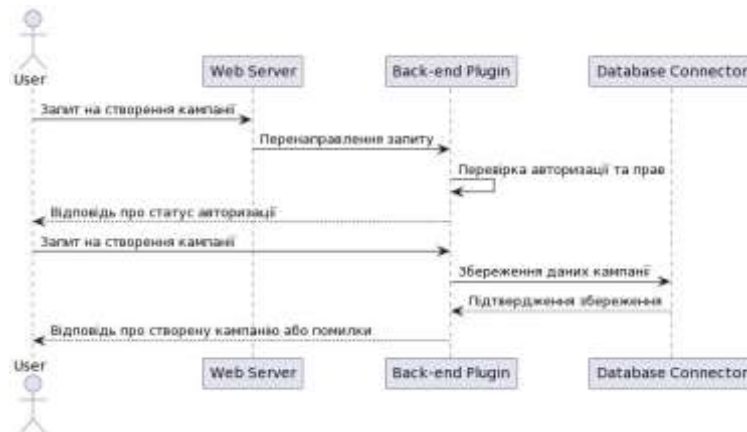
User

Web Server

Back-end Plugin

Database Connector

Запит на створення кампанії

Перенаправлення запиту

Перевірка авторизації та прав

Відповідь про статус авторизації

Запит на створення кампанії

Збереження даних кампанії

Підтвердження збереження

Відповідь про створену кампанію або помилки

User

Web Server

Back-end Plugin

Database Connector